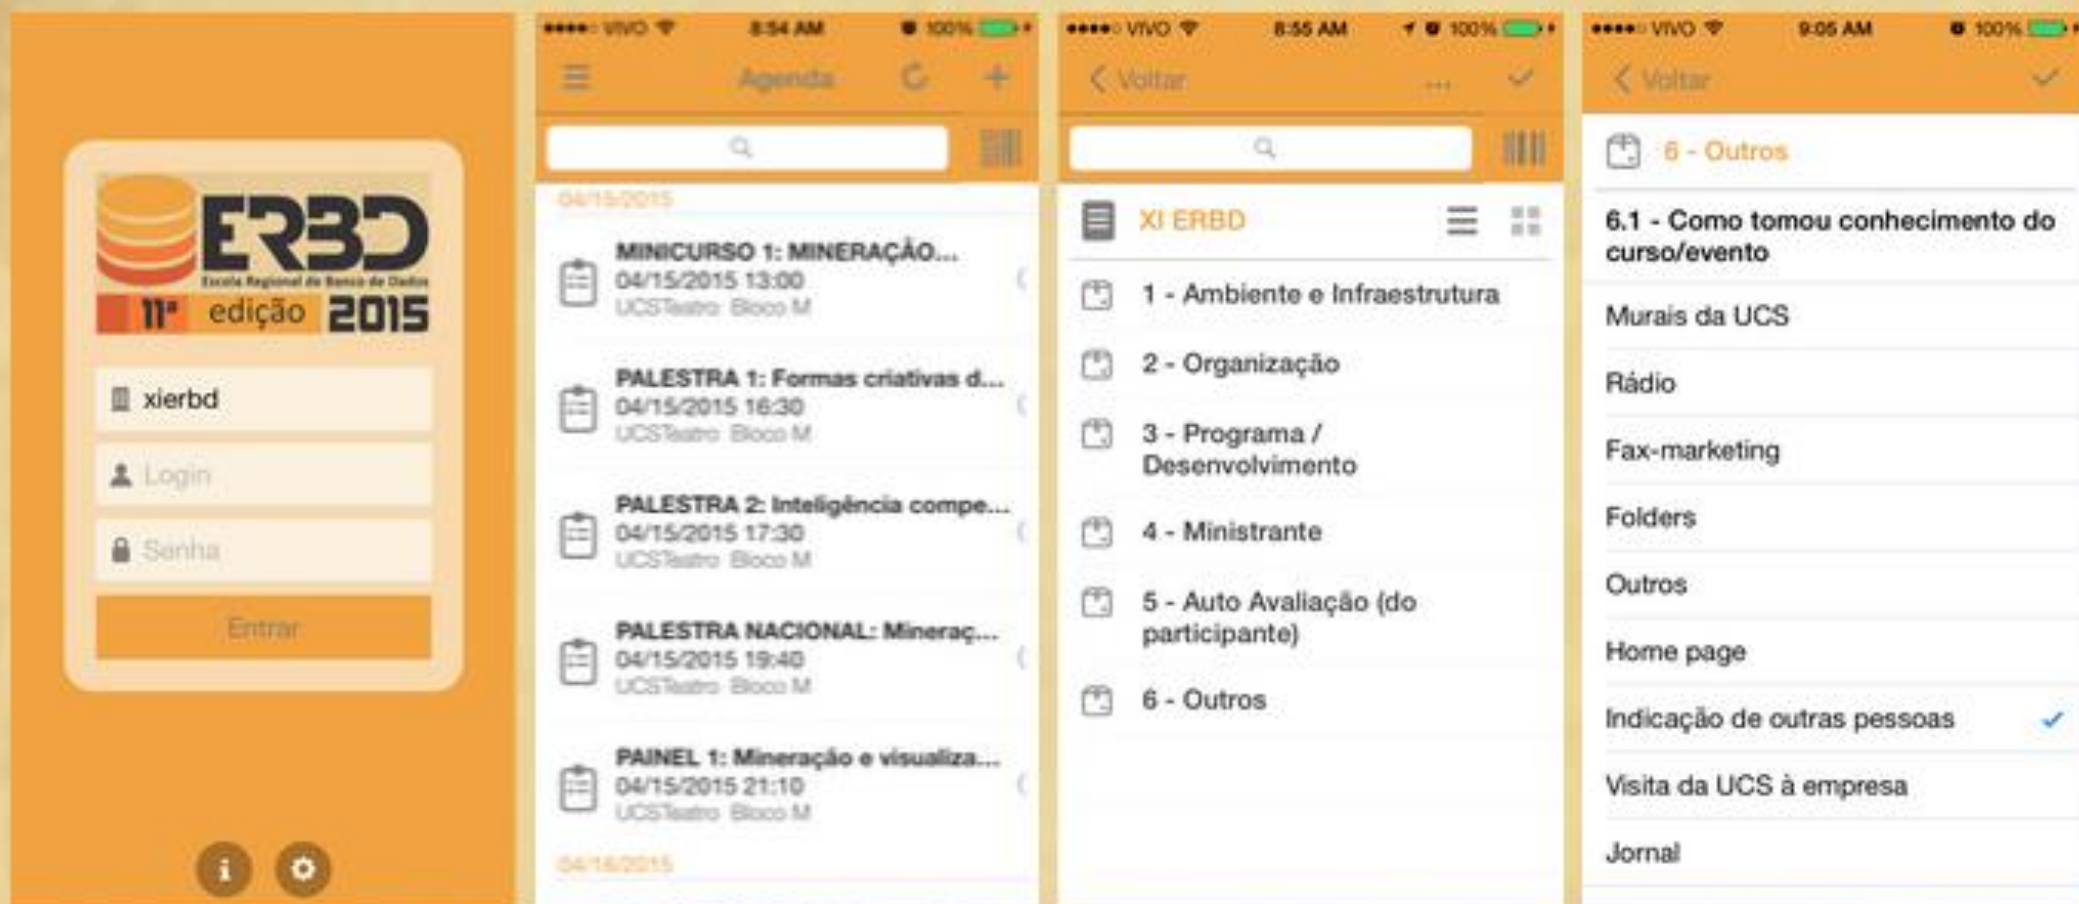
ERBD
Escola Regional de Banco de Dados
11ª edição 2015

xierbd
Login
Senha
Entrar

●●●●○ VIVO 8:54 AM 100%
Agenda

04/15/2015

MINICURSO 1: MINERAÇÃO...
04/15/2015 13:00
UCSTeatro Bloco M

PALESTRA 1: Formas criativas d...
04/15/2015 16:30
UCSTeatro Bloco M

PALESTRA 2: Inteligência compe...
04/15/2015 17:30
UCSTeatro Bloco M

PALESTRA NACIONAL: Mineraç...
04/15/2015 19:40
UCSTeatro Bloco M

PAINEL 1: Mineração e visualiza...
04/15/2015 21:10
UCSTeatro Bloco M

04/16/2015

●●●●○ VIVO 8:55 AM 100%
Voltar

XI ERBD
1 - Ambiente e Infraestrutura
2 - Organização
3 - Programa / Desenvolvimento
4 - Ministrante
5 - Auto Avaliação (do participante)
6 - Outros

●●●●○ VIVO 9:05 AM 100%
Voltar

6 - Outros
6.1 - Como tomou conhecimento do curso/evento
Murais da UCS
Rádio
Fax-marketing
Folders
Outros
Home page
Indicação de outras pessoas
Visita da UCS à empresa
Jornal